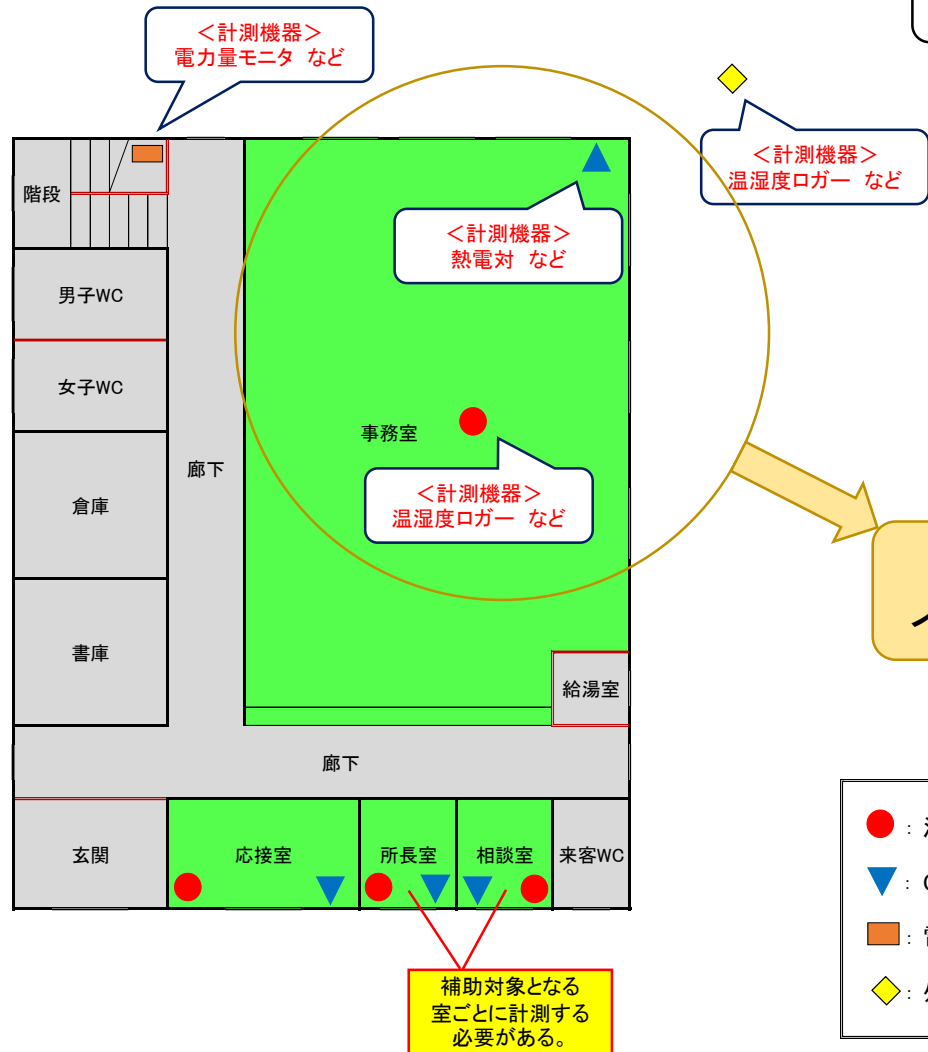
＜計測機器＞
電力量モニタ など

＜計測機器＞
温湿度ロガー など

階段

＜計測機器＞
熱電対 など

男子WC

女子WC

事務室

廊下

倉庫

＜計測機器＞
温湿度ロガー など

書庫

給湯室

廊下

玄関

応接室

所長室

相談室

来客WC

補助対象となる室ごとに計測する必要がある。

: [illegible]

: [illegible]

: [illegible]

: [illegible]